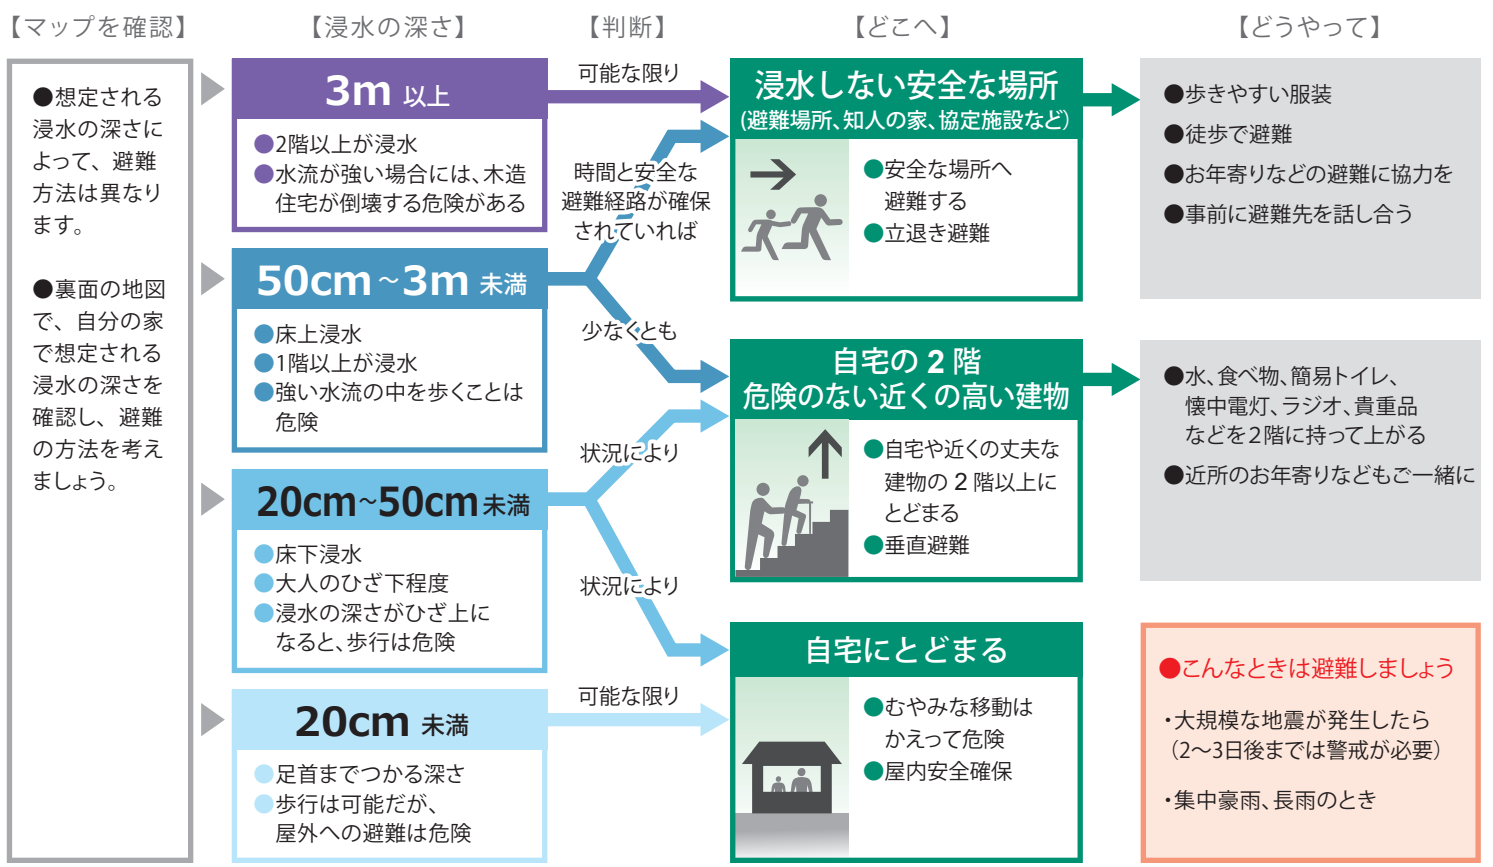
【マップを確認】

●想定される浸水の深さによって、避難方法は異なります。

●裏面の地図で、自分の家で想定される浸水の深さを確認し、避難の方法を考えましょう。

【浸水の深さ】

3m 以上
●2階以上が浸水
●水流が強い場合には、木造住宅が倒壊する危険がある

50cm～3m 未満
●床上浸水
●1階以上が浸水
●強い水流の中を歩くことは危険

20cm~50cm 未満
●床下浸水
●大人のひざ下程度
●浸水の深さがひざ上になると、歩行は危険

20cm 未満
●足首までつかる深さ
●歩行は可能だが、屋外への避難は危険

【判断】

可能な限り

時間と安全な避難経路が確保されていれば

少なくとも

状況により

状況により

可能な限り

【どこへ】

浸水しない安全な場所
(避難場所、知人の家、協定施設など)
●安全な場所へ避難する
●立退き避難

自宅の 2 階
危険のない近くの高い建物
●自宅や近くの丈夫な建物の 2 階以上にとどまる
●垂直避難

自宅にとどまる
●むやみな移動はかえって危険
●屋内安全確保

【どうやって】

●歩きやすい服装
●徒歩で避難
●お年寄りなどの避難に協力を
●事前に避難先を話し合う

●水、食べ物、簡易トイレ、懐中電灯、ラジオ、貴重品などを2階に持って上がる
●近所のお年寄りなどもご一緒に

●こんなときは避難しましょう
・大規模な地震が発生したら(2～3日後までは警戒が必要)
・集中豪雨、長雨のとき